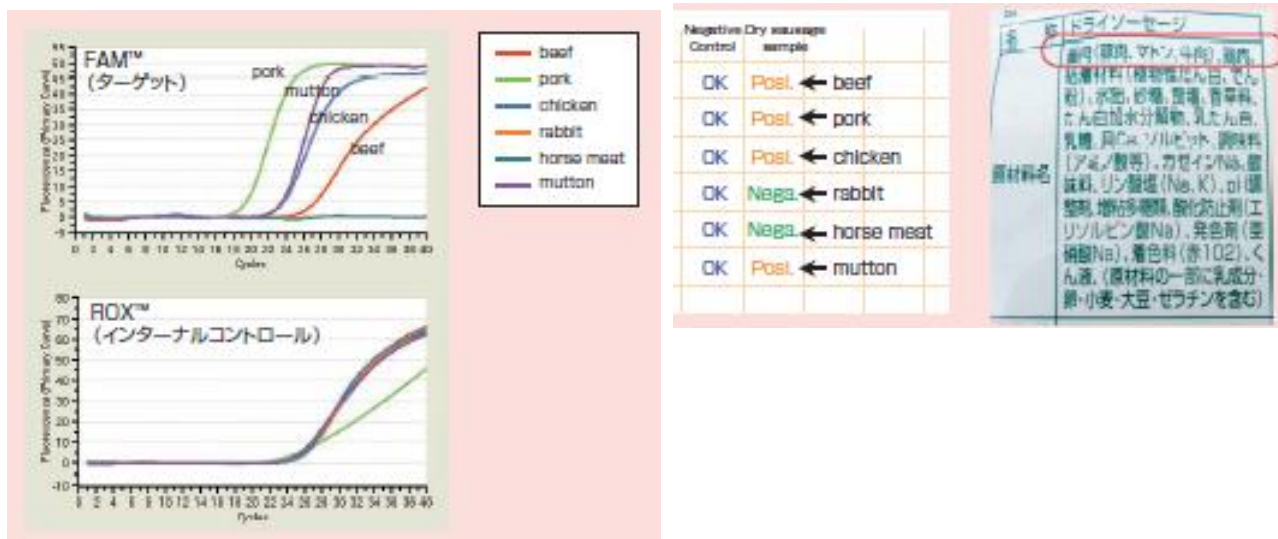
FAM™
(ターゲット)

pork
mutton
chicken
beef

Fluorescence (Primary Curve)

0 2 4 6 8 10 12 14 16 18 20 22 24 26 28 30 32 34 36 38 40
Cycles

beef
pork
chicken
rabbit
horse meat
mutton

ROX™
(インターナルコントロール)

80
70
60
50
40
30
20
10
0
-10

Fluorescence (Primary Curve)

0 2 4 6 8 10 12 14 16 18 20 22 24 26 28 30 32 34 36 38 40
Cycles

| Negative Control | Dry sausage sample | |
|---|---|---|
| OK | Posi. | ← beef |
| OK | Posi. | ← pork |
| OK | Posi. | ← chicken |
| OK | Nega. | ← rabbit |
| OK | Nega. | ← horse meat |
| OK | Posi. | ← mutton |

| 名称 | ドライソーセージ |
|---|---|
| 原材料名 | 畜肉(豚肉、マトン、牛肉)、鶏肉、結着材料(植物性たん白、でん粉)、水飴、砂糖、醤油、香辛料、たん白加水分解物、乳たん白、乳糖、貝Ca、ソルビット、調味料(アミノ酸等)、カゼインNa、酸味料、リン酸塩(Na、K)、pH調整剤、増粘多糖類、酸化防止剤(エリソルビン酸Na)、発色剤(亜硝酸Na)、着色料(赤102)、くん液、(原材料の一部に乳成分・卵・小麦・大豆・ゼラチンを含む) |